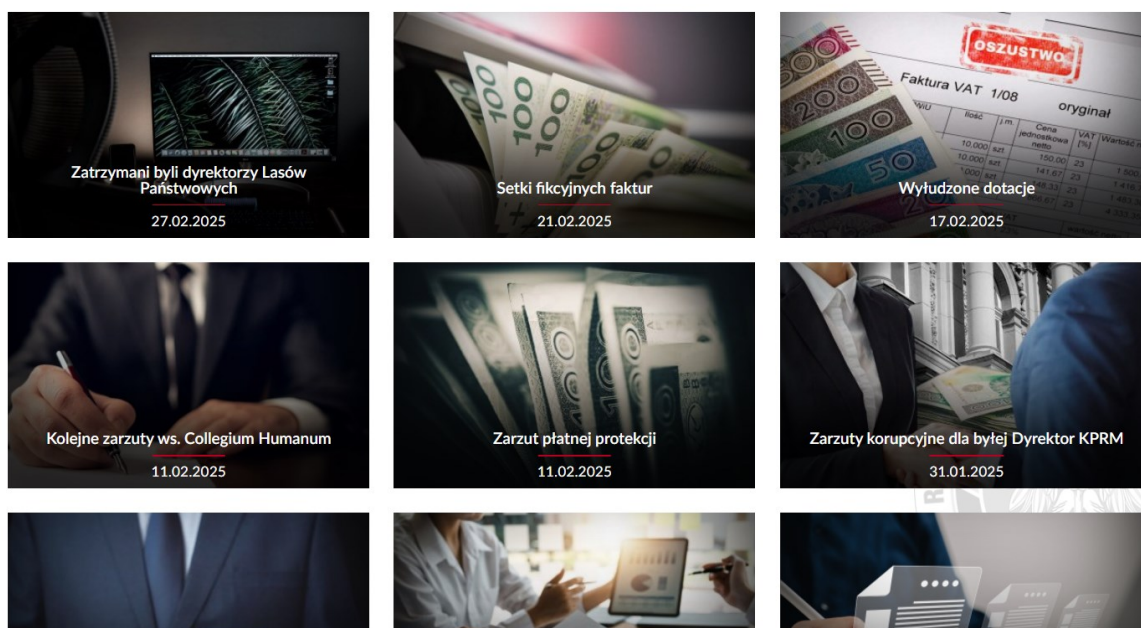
Zatrzymani byli dyrektorzy Lasów Państwowych

27.02.2025

OSZUSTWO

Faktura VAT 1/08

oryginał

Setki fikcyjnych faktur

21.02.2025

Wyłudzone dotacje

17.02.2025

Kolejne zarzuty ws. Collegium Humanum

11.02.2025

Zarzut płatnej protekcji

11.02.2025

Zarzuty korupcyjne dla byłej Dyrektor KPRM

31.01.2025